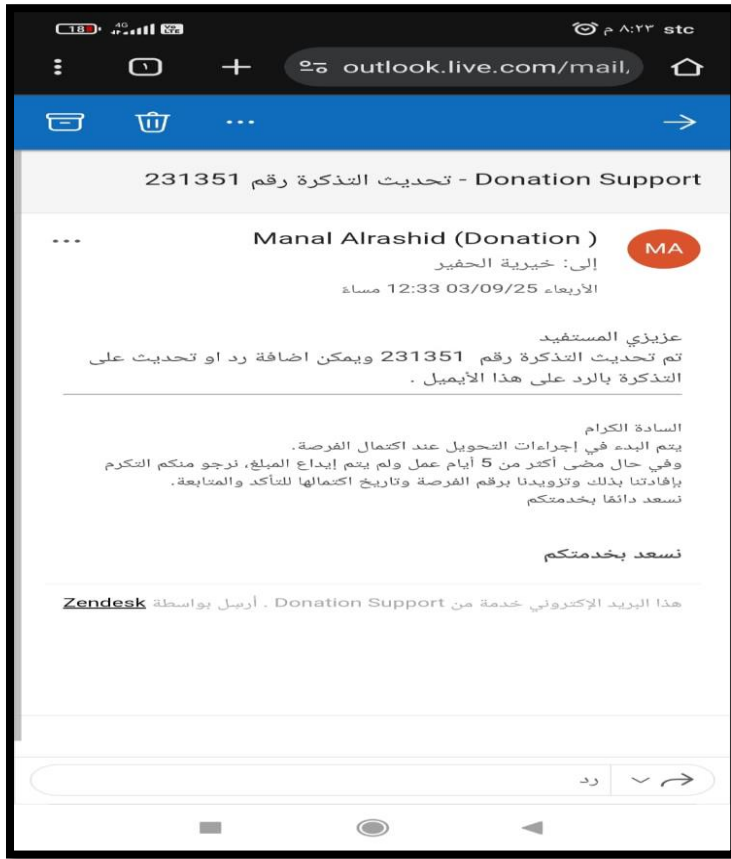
18 4G Vo LTE
٨:٢٣ م stc

1
outlook.live.com/mail/

Donation Support - تحديث التذكرة رقم 231351

MA
Manal Alrashid (Donation )
إلى: خيرية الحفير
الأربعاء 03/09/25 12:33 مساءً

عزيزي المستفيد
تم تحديث التذكرة رقم 231351 ويمكن اضافة رد او تحديث على التذكرة بالرد على هذا الأيميل .

السادة الكرام
يتم البدء في إجراءات التحويل عند اكتمال الفرصة.
وفي حال مضى أكثر من 5 أيام عمل ولم يتم إيداع المبلغ، نرجو منكم التكرم بإفادتنا بذلك وتزويدنا برقم الفرصة وتاريخ اكتمالها للتأكد والمتابعة.
نسعد دائمًا بخدمتكم

نسعد بخدمتكم

هذا البريد الإلكتروني خدمة من Donation Support . أرسل بواسطة Zendesk

رد